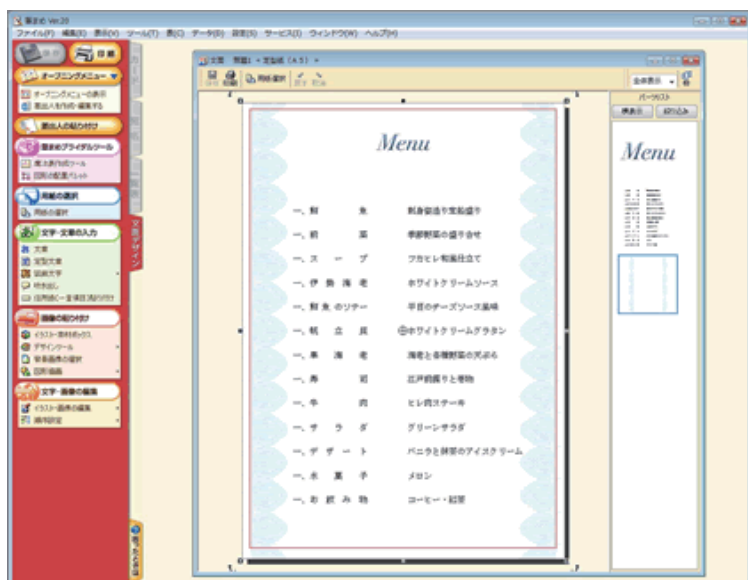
筆まめ Ver.20
ファイル(F) 編集(E) 表示(V) ツール(T) 表(C) データ(D) 設定(S) サービス(I) ウィンドウ(W) ヘルプ(H)

オープニングメニュー
オープニングメニューの表示
差出人を作成・編集する
差出人の貼り付け
筆まめブライダルツール
席次表作成ツール
印刷の配置パレット
用紙の選択
用紙の選択
文字・文章の入力
文章
定型文章
装飾文字
吹き出し
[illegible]
画像の貼り付け
イラスト・素材ボックス
デザインツール
背景画像の選択
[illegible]
文字・画像の編集
イラスト・画像の編集
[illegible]
文面デザイン

文面 宛名1 - 定型紙（A5）
用紙選択
全体表示
パーツリスト
簡易表示 絞り込み

Menu

一、前　　菜　　刺身盛造り金粉盛り
一、前　　菜　　季節野菜の盛り合せ
一、ス ー プ　　フカヒレ和風仕立て
一、伊 勢 海 老　　ホワイトクリームソース
一、鮮 魚 のソテー　　平目のチーズソース風味
一、帆 立 貝　　帆立ホワイトクリームグラタン
一、車 海 老　　海老と各種野菜の天ぷら
一、寿　　司　　江戸前握りと巻物
一、牛　　肉　　ヒレ肉ステーキ
一、サ ラ ダ　　グリーンサラダ
一、デ ザ ー ト　　バニラと抹茶のアイスクリーム
一、水 菓 子　　メロン
一、お 飲 み 物　　コーヒー・紅茶

Menu